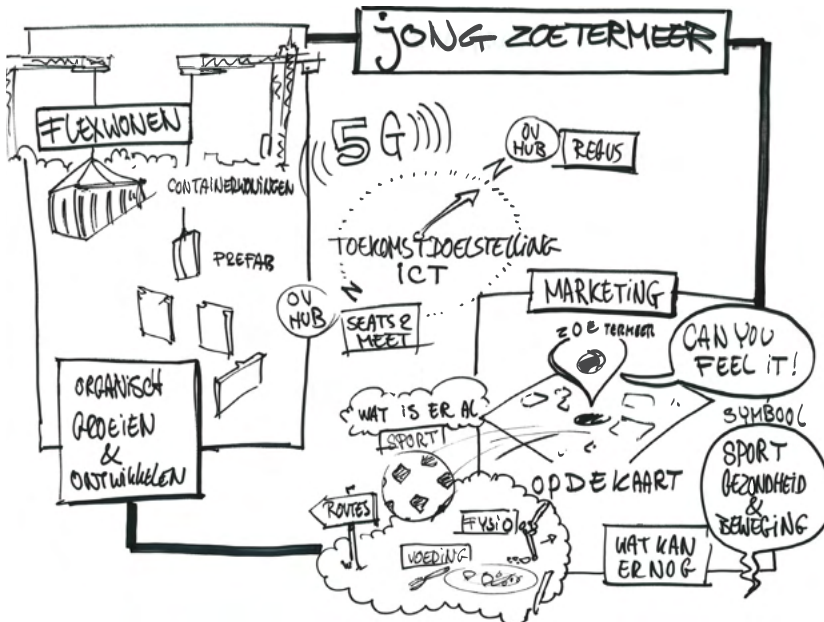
JONG ZOETERMEER

FLEXWONEN

CONTAINERWONINGEN

PREFAB

5G

OV HUB

REGUS

TOEKOMSTDOELSTELLING ICT

N

Z

OV HUB

SEATS 2 MEET

MARKETING

ZOETERMEER

CAN YOU FEEL IT!

ORGANISCH GROEIEN & ONTWIKKELEN

WAT IS ER AL

SPORT

SYMBOOL

SPORT GEZONDHEID & BEWEGING

OP DE KAART

ROUTES

FYSIO

VOEDING

WAT KAN ER NOG